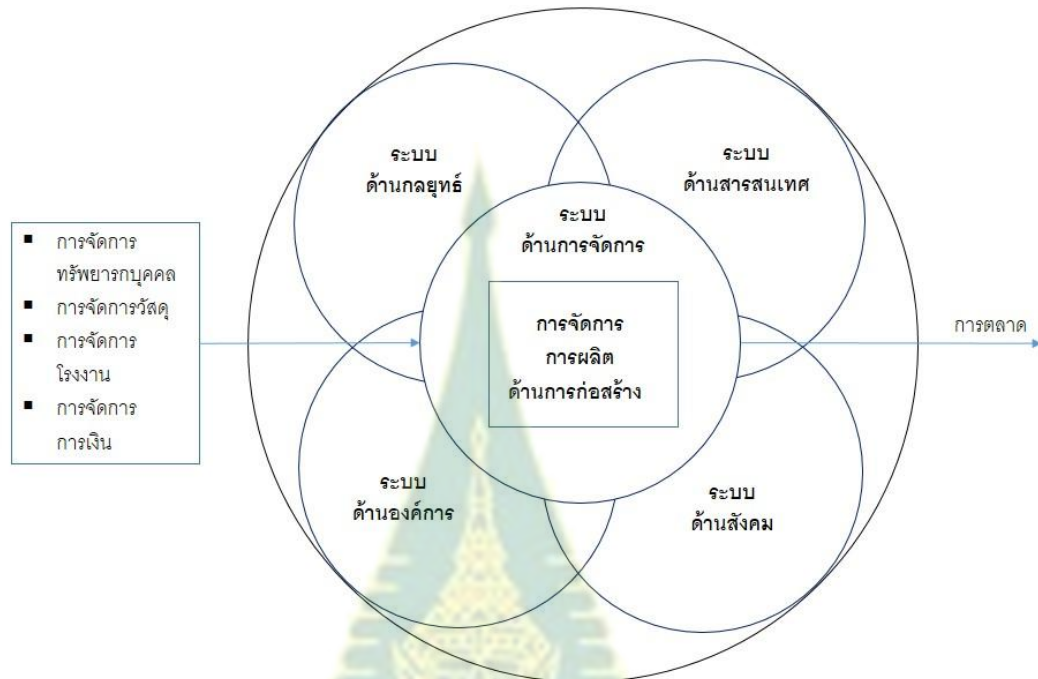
- การจัดการทรัพยากรบุคคล
- การจัดการวัสดุ
- การจัดการโรงงาน
- การจัดการการเงิน

ระบบ ด้านกลยุทธ์

ระบบ ด้านสารสนเทศ

ระบบ ด้านการจัดการ

การจัดการ การผลิต ด้านการก่อสร้าง

การตลาด

ระบบ ด้านองค์การ

ระบบ ด้านสังคม